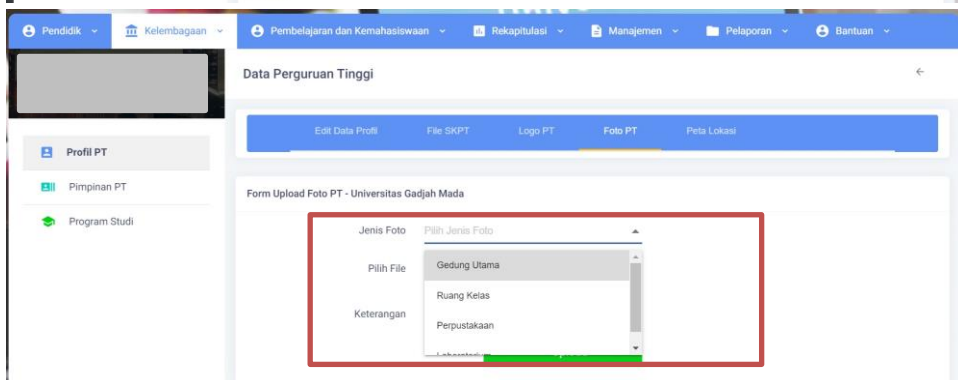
Pendidik Kelembagaan Pembelajaran dan Kemahasiswaan Rekapitulasi Manajemen Pelaporan Bantuan

Data Perguruan Tinggi

Profil PT
Pimpinan PT
Program Studi

Edit Data Profil File SKPT Logo PT Foto PT Peta Lokasi

Form Upload Foto PT - Universitas Gadjah Mada

Jenis Foto Pilih Jenis Foto

Pilih File

Keterangan

Gedung Utama
Ruang Kelas
Perpustakaan
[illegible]